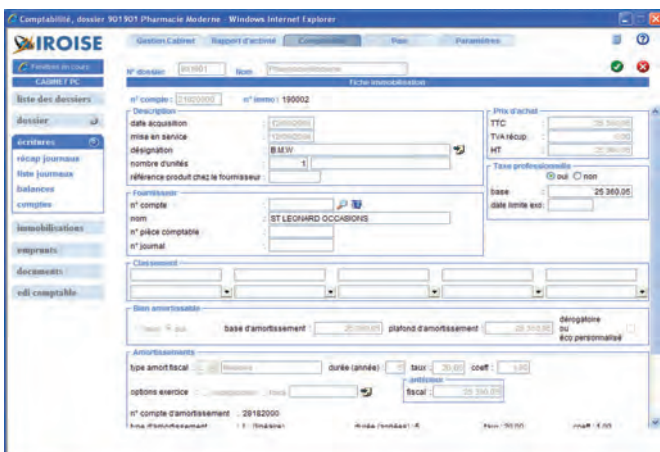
Comptabilité, dossier 901901 Pharmacie Moderne - Windows Internet Explorer

IROISE

Fenêtres en cours
CABINET PC

liste des dossiers
dossier
écritures
récap journaux
liste journaux
balances
comptes
immobilisations
emprunts
documents
edi comptable

Gestion Cabinet | Rapport d'activité | Comptabilité | Paie | Paramètres

N° dossier 901901 Nom PharmacieModerne

Fiche immobilisation

n° compte : 21820000 n° immo : 190002

Description
date acquisition : 12/09/2006
mise en service : 12/09/2006
désignation : B.M.W
nombre d'unités : 1
référence produit chez le fournisseur :

Prix d'achat
TTC : 25 360,05
TVA récup : 0,00
HT : 25 360,05

Taxe professionnelle
oui non
base : 25 360,05
date limite exo :

Fournisseur
n° compte :
nom : ST LEONARD OCCASIONS
n° pièce comptable :
n° journal :

Classement

Bien amortissable
non oui base d'amortissement : 25 360,05 plafond d'amortissement : 25 360,05 dérogatoire ou éco personnalisé

Amortissements
type amort fiscal : Linéaire durée (année) : 5 taux : 20,00 coeff : 1,00
options exercice : Date
antérieurs
fiscal : 25 360,05
n° compte d'amortissement : 28182000
type d'amortissement : L (linéaire) durée (années) : 5 Taux : 20,00 coeff : 1,00